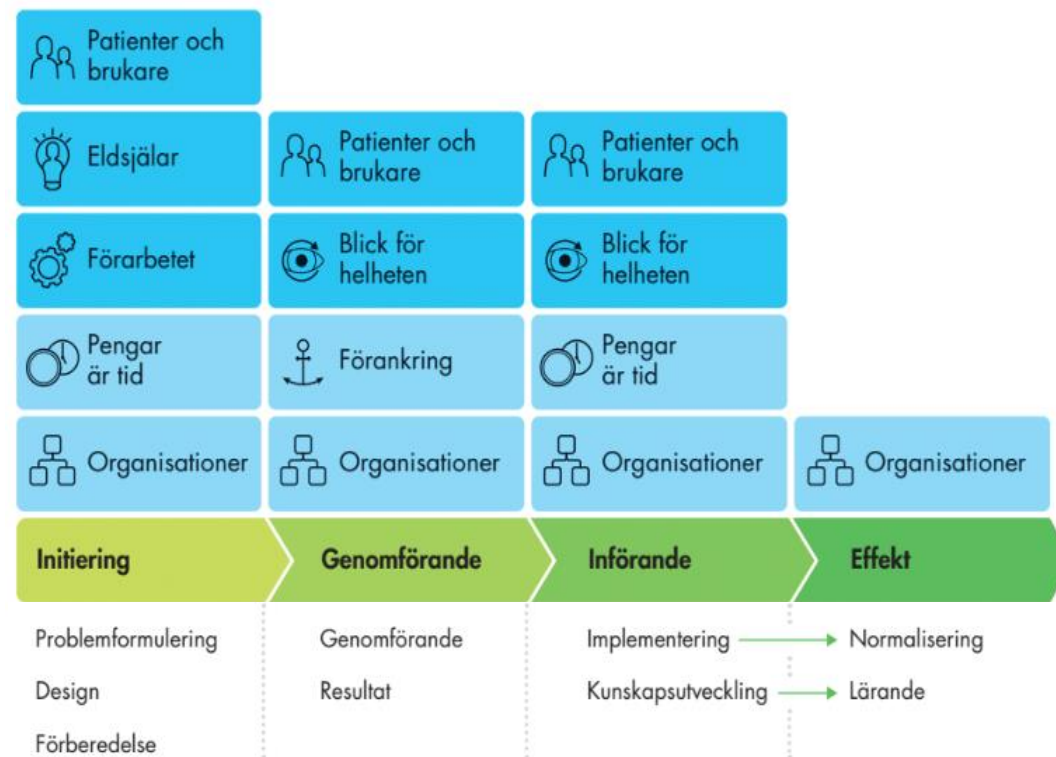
Patienter och brukare

Eldsjälar

Förarbetet

Pengar är tid

Organisationer

Patienter och brukare

Blick för helheten

Förankring

Organisationer

Patienter och brukare

Blick för helheten

Pengar är tid

Organisationer

Organisationer

Initiering

Genomförande

Införande

Effekt

Problemformulering

Design

Förberedelse

Genomförande

Resultat

Implementering → Normalisering

Kunskapsutveckling → Lärande